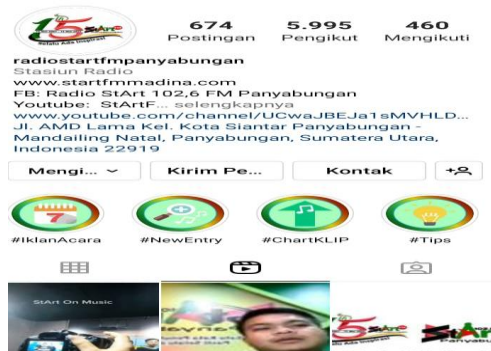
15 StArt
674 Postingan
5.995 Pengikut
460 Mengikuti

radiostartfmpanyabungan
Stasiun Radio
www.startfmmadina.com
FB: Radio StArt 102,6 FM Panyabungan
Youtube: StArtF... selengkapnya
www.youtube.com/channel/UCwaJBEJa1sMVHLD...
Jl. AMD Lama Kel. Kota Siantar Panyabungan - Mandailing Natal, Panyabungan, Sumatera Utara, Indonesia 22919

Mengi...
Kirim Pe...
Kontak

#IklanAcara
#NewEntry
#ChartKLIP
#Tips

StArt On Music
15 StArt
StArt
Panyabungan